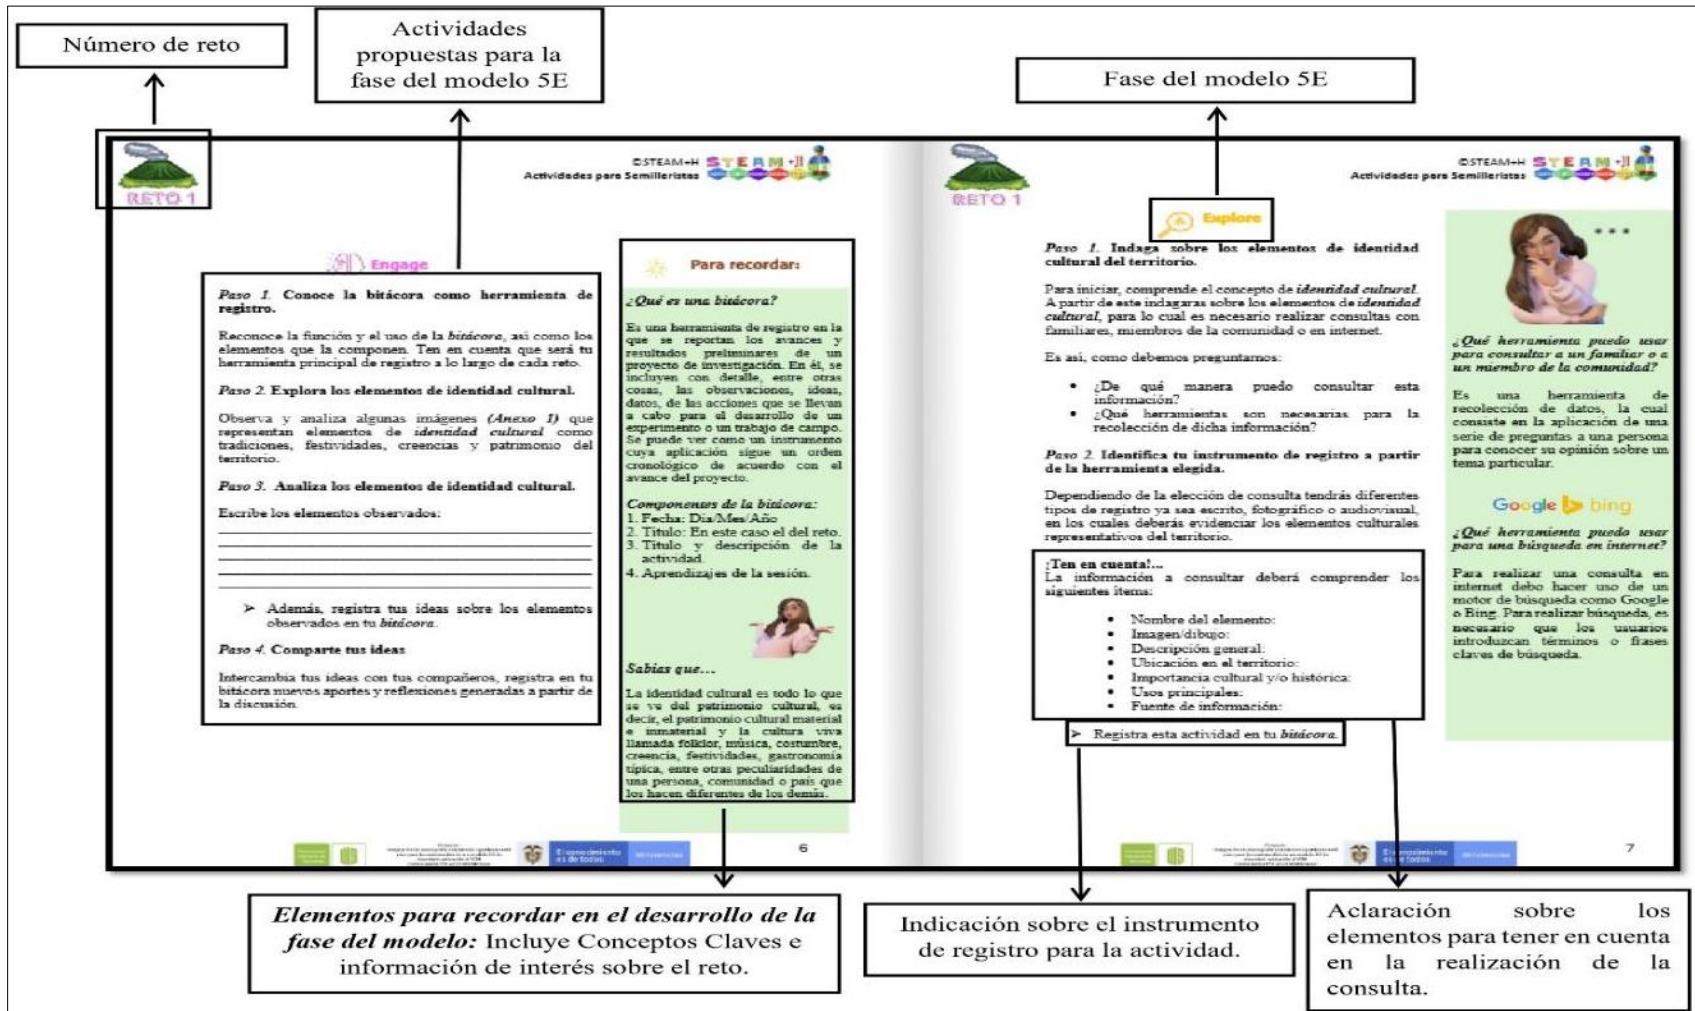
Número de reto

Actividades propuestas para la fase del modelo 5E

Fase del modelo 5E

RETO 1

©STEAM+H STEAM+H
Actividades para Semilleristas

Engage

Paso 1. Conoce la bitácora como herramienta de registro.

Reconoce la función y el uso de la *bitácora*, así como los elementos que la componen. Ten en cuenta que será tu herramienta principal de registro a lo largo de cada reto.

Paso 2. Explora los elementos de identidad cultural.

Observa y analiza algunas imágenes *(Anexo 1)* que representan elementos de *identidad cultural* como tradiciones, festividades, creencias y patrimonio del territorio.

Paso 3. Analiza los elementos de identidad cultural.

Escribe los elementos observados:

➤ Además, registra tus ideas sobre los elementos observados en tu *bitácora*.

Paso 4. Comparte tus ideas

Intercambia tus ideas con tus compañeros, registra en tu bitácora nuevos aportes y reflexiones generadas a partir de la discusión.

Para recordar:

¿Qué es una bitácora?

Es una herramienta de registro en la que se reportan los avances y resultados preliminares de un proyecto de investigación. En él, se incluyen con detalle, entre otras cosas, las observaciones, ideas, datos, de las acciones que se llevan a cabo para el desarrollo de un experimento o un trabajo de campo. Se puede ver como un instrumento cuya aplicación sigue un orden cronológico de acuerdo con el avance del proyecto.

Componentes de la bitácora:
1. Fecha: Día/Mes/Año
2. Título: En este caso el del reto.
3. Título y descripción de la actividad.
4. Aprendizajes de la sesión.

Sabías que…

La identidad cultural es todo lo que se ve del patrimonio cultural, es decir, el patrimonio cultural material e inmaterial y la cultura viva llamada folklor, música, costumbre, creencia, festividades, gastronomía típica, entre otras peculiaridades de una persona, comunidad o país que los hacen diferentes de los demás.

6

RETO 1

©STEAM+H STEAM+H
Actividades para Semilleristas

Explore

Paso 1. Indaga sobre los elementos de identidad cultural del territorio.

Para iniciar, comprende el concepto de *identidad cultural*. A partir de este indagaras sobre los elementos de *identidad cultural*, para lo cual es necesario realizar consultas con familiares, miembros de la comunidad o en internet.

Es así, como debemos preguntarnos:

• ¿De qué manera puedo consultar esta información?
• ¿Qué herramientas son necesarias para la recolección de dicha información?

Paso 2. Identifica tu instrumento de registro a partir de la herramienta elegida.

Dependiendo de la elección de consulta tendrás diferentes tipos de registro ya sea escrito, fotográfico o audiovisual, en los cuales deberás evidenciar los elementos culturales representativos del territorio.

¡Ten en cuenta!...
La información a consultar deberá comprender los siguientes ítems:

• Nombre del elemento:
• Imagen/dibujo:
• Descripción general:
• Ubicación en el territorio:
• Importancia cultural y/o histórica:
• Usos principales:
• Fuente de información:

➤ Registra esta actividad en tu *bitácora*.

¿Qué herramienta puedo usar para consultar a un familiar o a un miembro de la comunidad?

Es una herramienta de recolección de datos, la cual consiste en la aplicación de una serie de preguntas a una persona para conocer su opinión sobre un tema particular.

Google bing

¿Qué herramienta puedo usar para una búsqueda en internet?

Para realizar una consulta en internet debo hacer uso de un motor de búsqueda como Google o Bing. Para realizar búsqueda, es necesario que los usuarios introduzcan términos o frases claves de búsqueda.

7

*Elementos para recordar en el desarrollo de la fase del modelo:* Incluye Conceptos Claves e información de interés sobre el reto.

Indicación sobre el instrumento de registro para la actividad.

Aclaración sobre los elementos para tener en cuenta en la realización de la consulta.